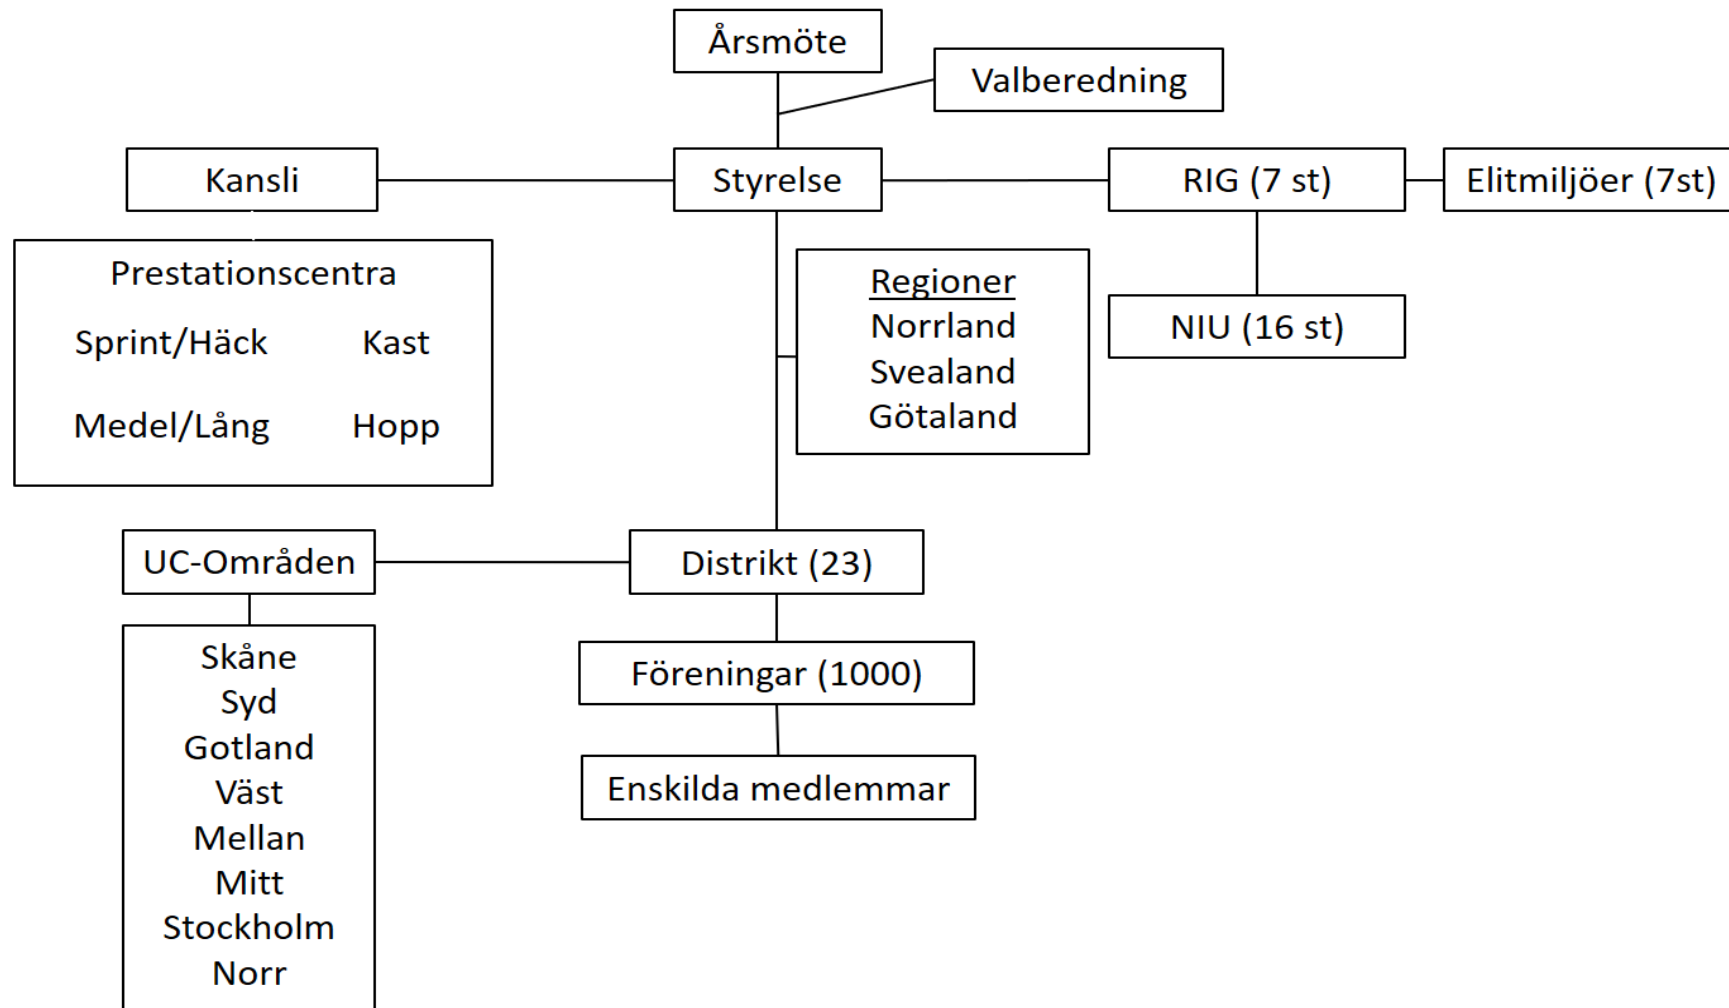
Årsmöte

Valberedning

Kansli

Styrelse

RIG (7 st)

Elitmiljöer (7st)

Prestationscentra

Sprint/Häck

Kast

Medel/Lång

Hopp

Regioner
Norrland
Svealand
Götaland

NIU (16 st)

UC-Områden

Distrikt (23)

Skåne
Syd
Gotland
Väst
Mellan
Mitt
Stockholm
Norr

Föreningar (1000)

Enskilda medlemmar